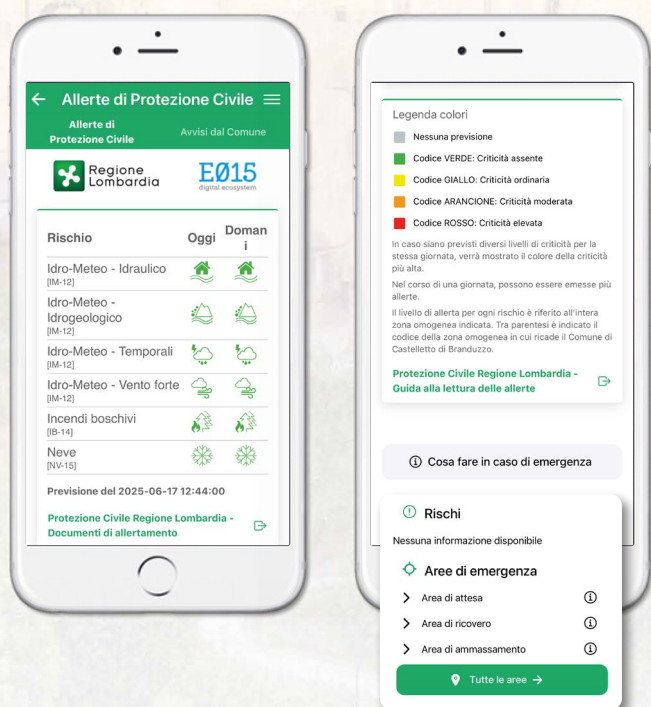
Allerte di Protezione Civile

Allerte di Protezione Civile

Avvisi dal Comune

Regione Lombardia

E015 digital ecosystem

| Rischio | Oggi | Domani |
|---|---|---|
| Idro-Meteo - Idraulico [IM-12] | | |
| Idro-Meteo - Idrogeologico [IM-12] | | |
| Idro-Meteo - Temporali [IM-12] | | |
| Idro-Meteo - Vento forte [IM-12] | | |
| Incendi boschivi [IB-14] | | |
| Neve [NV-15] | | |

Previsione del 2025-06-17 12:44:00

Protezione Civile Regione Lombardia - Documenti di allertamento

Legenda colori

Nessuna previsione

Codice VERDE: Criticità assente

Codice GIALLO: Criticità ordinaria

Codice ARANCIONE: Criticità moderata

Codice ROSSO: Criticità elevata

In caso siano previsti diversi livelli di criticità per la stessa giornata, verrà mostrato il colore della criticità più alta.

Nel corso di una giornata, possono essere emesse più allerte.

Il livello di allerta per ogni rischio è riferito all'intera zona omogenea indicata. Tra parentesi è indicato il codice della zona omogenea in cui ricade il Comune di Castelletto di Branduzzo.

Protezione Civile Regione Lombardia - Guida alla lettura delle allerte

Cosa fare in caso di emergenza

Rischi

Nessuna informazione disponibile

Aree di emergenza

Area di attesa

Area di ricovero

Area di ammassamento

Tutte le aree